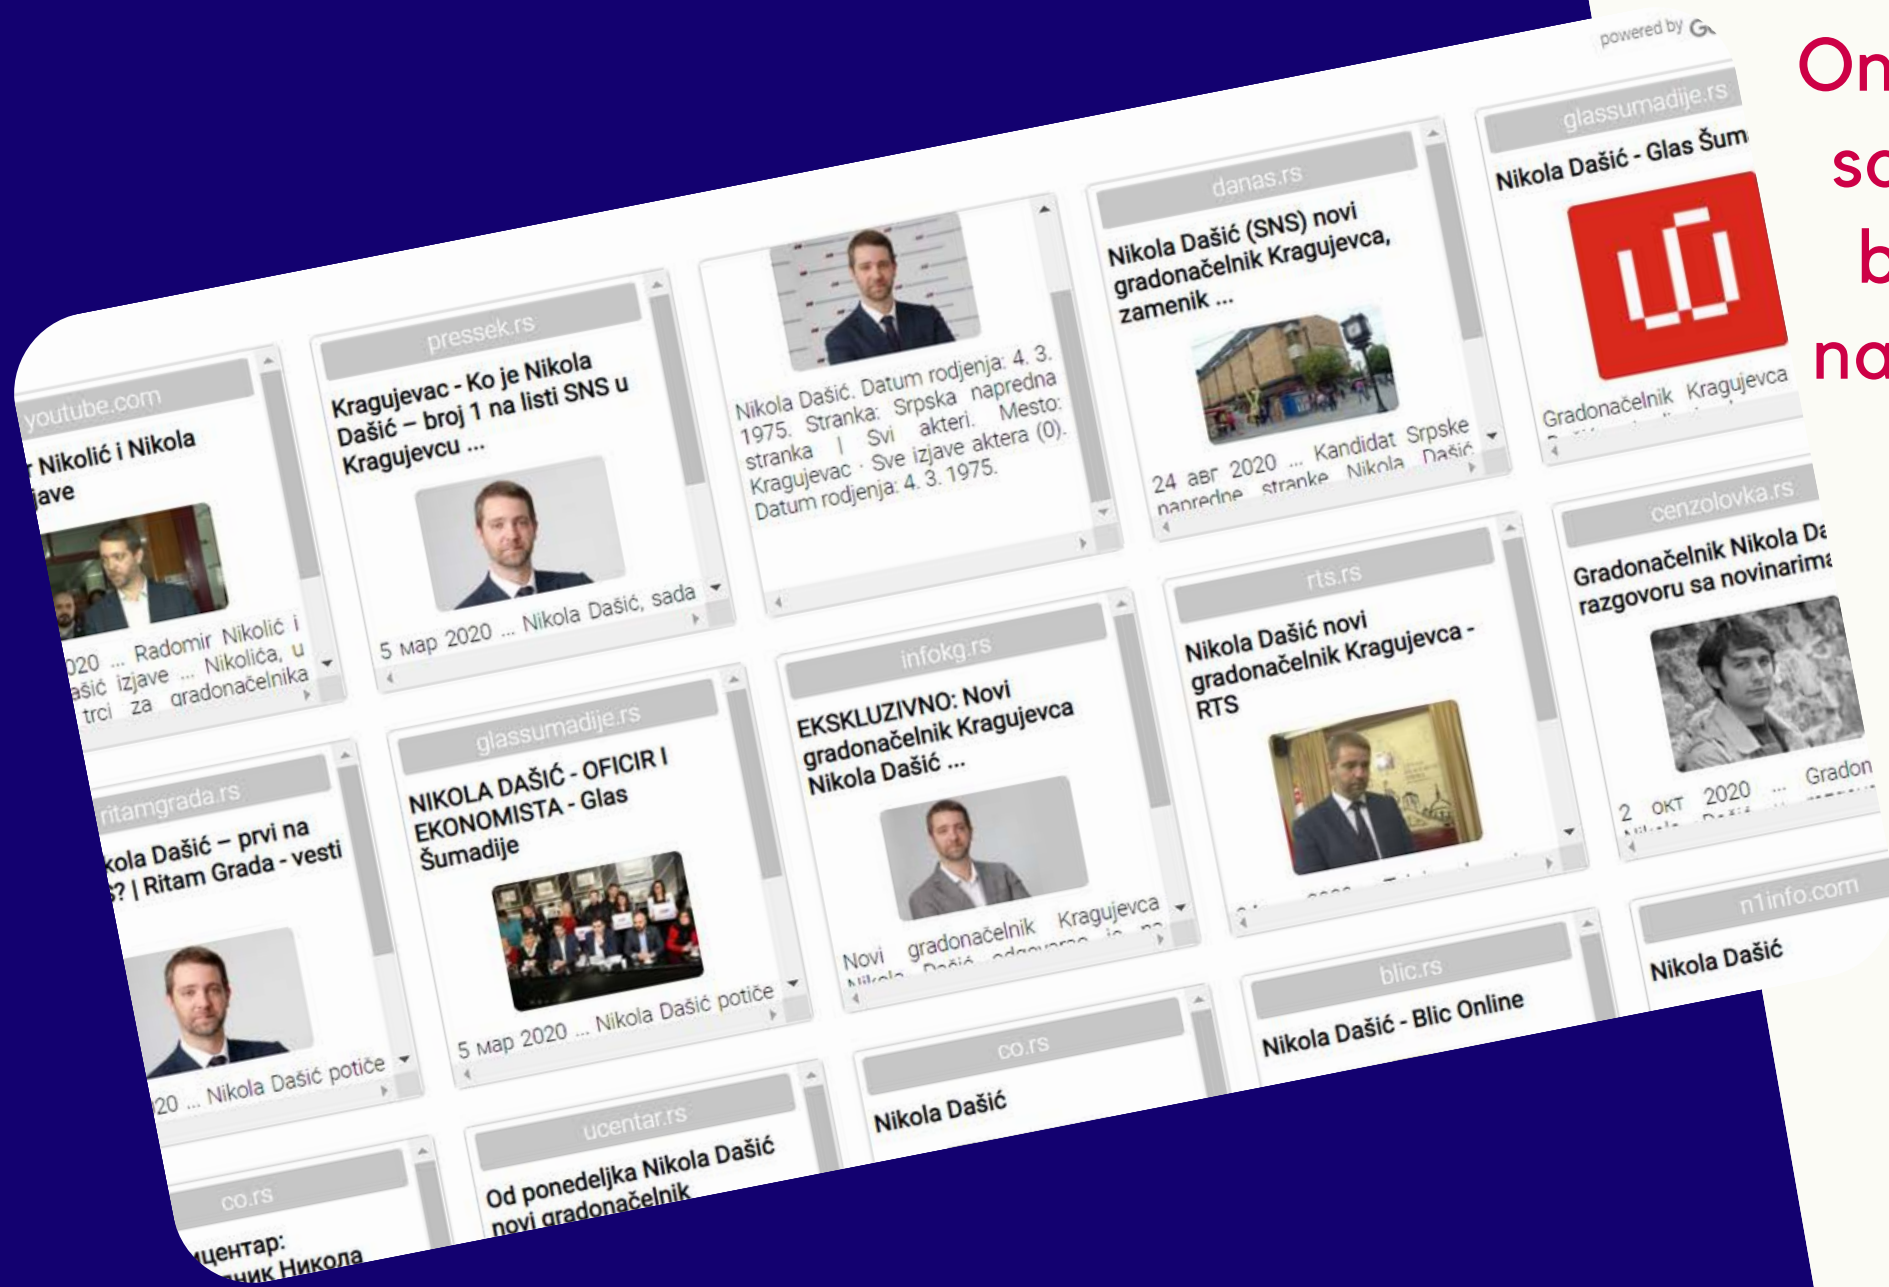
powered by G

On
sa
b
na

youtube.com
Nikolić i Nikola
jave
020 ... Radomir Nikolić i
ašić izjave ... Nikolića, u
trci za gradonačelnika

pressek.rs
Kragujevac - Ko je Nikola Dašić – broj 1 na listi SNS u Kragujevcu ...
5 мар 2020 ... Nikola Dašić, sada

Nikola Dašić. Datum rodjenja: 4. 3. 1975. Stranka: Srpska napredna stranka | Svi akteri. Mesto: Kragujevac · Sve izjave aktera (0). Datum rodjenja: 4. 3. 1975.

danas.rs
Nikola Dašić (SNS) novi gradonačelnik Kragujevca, zamenik ...
24 авг 2020 ... Kandidat Srpske napredne stranke Nikola Dašić

glassumadije.rs
Nikola Dašić - Glas Šum
Gradonačelnik Kragujevca

ritamgrada.rs
kola Dašić – prvi na
? | Ritam Grada - vesti
20 ... Nikola Dašić potiče

glassumadije.rs
NIKOLA DAŠIĆ - OFICIR I EKONOMISTA - Glas Šumadije
5 мар 2020 ... Nikola Dašić potiče

infokg.rs
EKSKLUZIVNO: Novi gradonačelnik Kragujevca Nikola Dašić ...
Novi gradonačelnik Kragujevca

rts.rs
Nikola Dašić novi gradonačelnik Kragujevca - RTS

cenzolovka.rs
Gradonačelnik Nikola Da
razgovoru sa novinarima
2 окт 2020 ... Gradon

co.rs
центар:
ник Никола

ucentar.rs
Od ponedeljka Nikola Dašić novi gradonačelnik

co.rs
Nikola Dašić

blic.rs
Nikola Dašić - Blic Online

n1info.com
Nikola Dašić